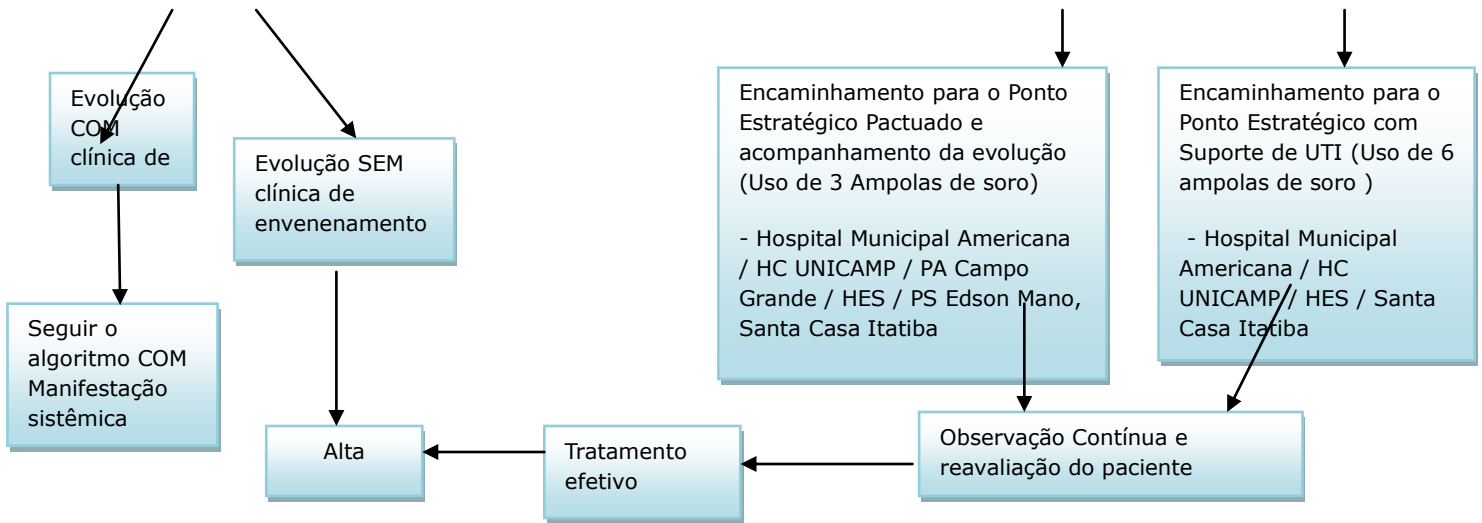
Evolução COM clínica de

Evolução SEM clínica de envenenamento

Seguir o algoritmo COM Manifestação sistêmica

Alta

Tratamento efetivo

Encaminhamento para o Ponto Estratégico Pactuado e acompanhamento da evolução (Uso de 3 Ampolas de soro)

- Hospital Municipal Americana / HC UNICAMP / PA Campo Grande / HES / PS Edson Mano, Santa Casa Itatiba

Encaminhamento para o Ponto Estratégico com Suporte de UTI (Uso de 6 ampolas de soro )

- Hospital Municipal Americana / HC UNICAMP / HES / Santa Casa Itatiba

Observação Contínua e reavaliação do paciente